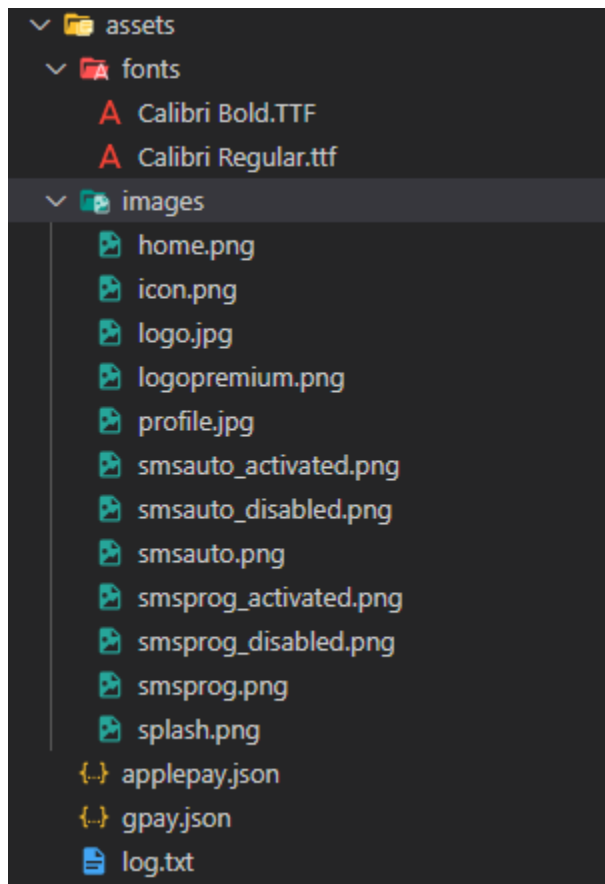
assets
fonts
Calibri Bold.TTF
Calibri Regular.ttf
images
home.png
icon.png
logo.jpg
logopremium.png
profile.jpg
smsauto_activated.png
smsauto_disabled.png
smsauto.png
smsprog_activated.png
smsprog_disabled.png
smsprog.png
splash.png
applepay.json
gpay.json
log.txt